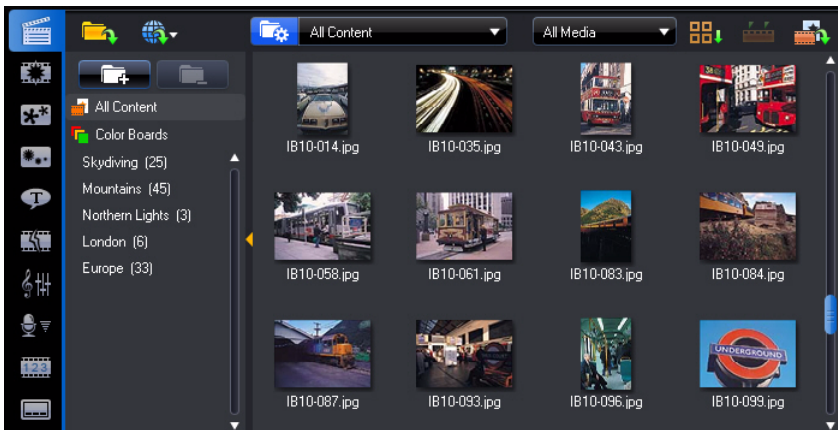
All Content
All Media
All Content
Color Boards
Skydiving (25)
Mountains (45)
Northern Lights (3)
London (6)
Europe (33)
IB10-014.jpg
IB10-035.jpg
IB10-043.jpg
IB10-049.jpg
IB10-058.jpg
IB10-061.jpg
IB10-083.jpg
IB10-084.jpg
IB10-087.jpg
IB10-093.jpg
IB10-096.jpg
UNDERGROUND
IB10-099.jpg